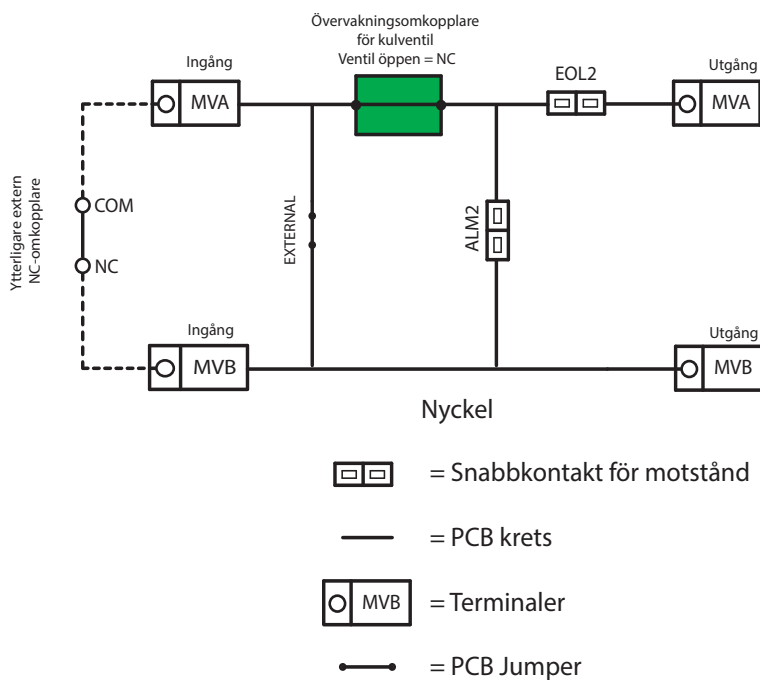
Övervakningsomkopplare för kulventil Ventil öppen = NC

Ingång
MVA

EOL2

Utgång
MVA

Ytterligare extern NC-omkopplare

COM

NC

EXTERNAL

ALM2

Ingång
MVB

Utgång
MVB

Nyckel

= Snabbkontakt för motstånd

= PCB krets

MVB = Terminaler

= PCB Jumper